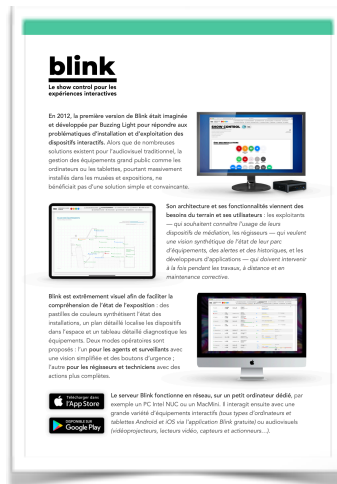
blink

Le show control pour les expériences interactives

En 2012, la première version de Blink était imaginée et développée par Buzzing Light pour répondre aux problématiques d'installation et d'exploitation des dispositifs interactifs. Alors que de nombreuses solutions existent pour l'audiovisuel traditionnel, la gestion des équipements grand public comme les ordinateurs ou les tablettes, pourtant massivement installés dans les musées et expositions, ne bénéficiait pas d'une solution simple et convaincante.

Son architecture et ses fonctionnalités viennent des besoins du terrain et ses utilisateurs : les exploitants — qui souhaitent connaître l'usage de leurs dispositifs de médiation, les régisseurs — qui veulent une vision synthétique de l'état de leur parc d'équipements, des alertes et des historiques, et les développeurs d'applications — qui doivent intervenir à la fois pendant les travaux, à distance et en maintenance corrective.

Blink est extrêmement visuel afin de faciliter la compréhension de l'état de l'exposition : des pastilles de couleurs synthétisent l'état des installations, un plan détaillé localise les dispositifs dans l'espace et un tableau détaillé diagnostique les équipements. Deux modes opératoires sont proposés : l'un pour les agents et surveillants avec une vision simplifiée et des boutons d'urgence ; l'autre pour les régisseurs et techniciens avec des actions plus complètes.

Télécharger dans l'App Store

DISPONIBLE SUR Google Play

Le serveur Blink fonctionne en réseau, sur un petit ordinateur dédié, par exemple un PC Intel NUC ou un MacMini. Il interagit ensuite avec une grande variété d'équipements interactifs (tous types d'ordinateurs et tablettes Android et iOS via l'application Blink gratuite) ou audiovisuels (vidéoprojecteurs, lecteurs vidéo, capteurs et actionneurs...).